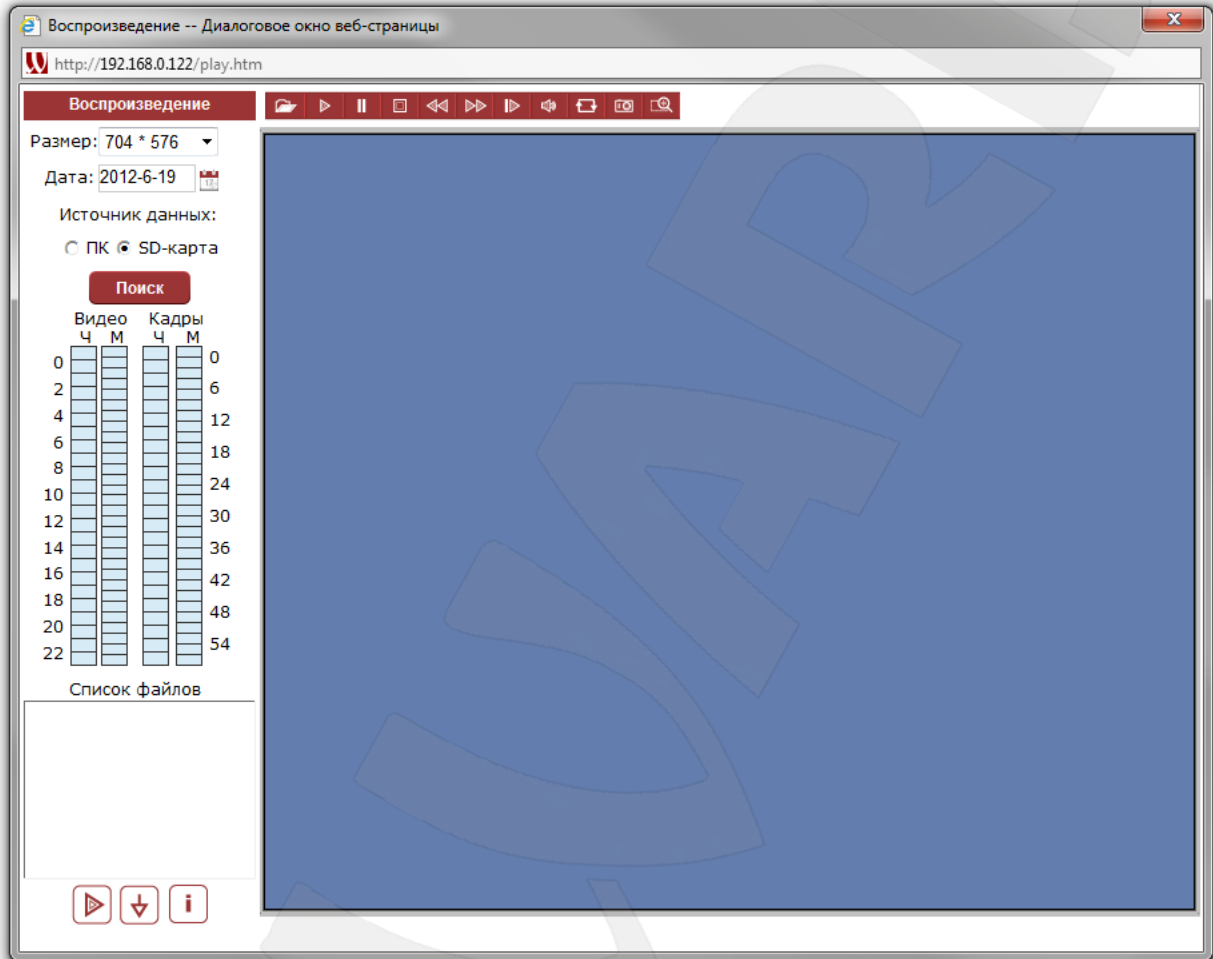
Воспроизведение -- Диалоговое окно веб-страницы

http://192.168.0.122/play.htm

Воспроизведение

Размер: 704 * 576

Дата: 2012-6-19

Источник данных:

ПК SD-карта

Поиск

Видео Кадры

Ч М Ч М

0 2 4 6 8 10 12 14 16 18 20 22

0 6 12 18 24 30 36 42 48 54

Список файлов

VAR